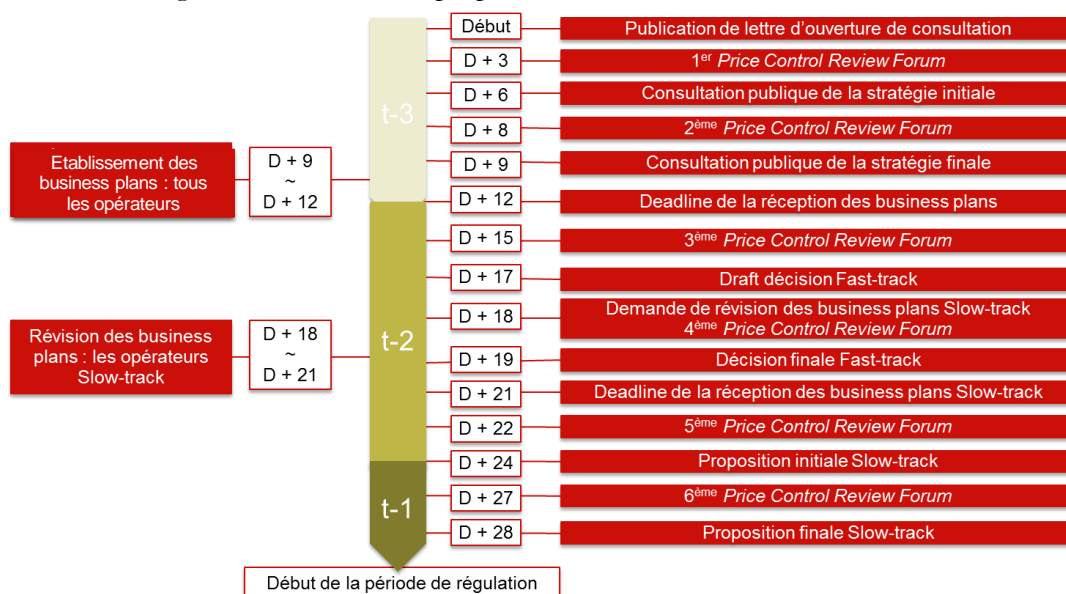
Début
Publication de lettre d'ouverture de consultation

D + 3
1$^{er}$ *Price Control Review Forum*

D + 6
Consultation publique de la stratégie initiale

D + 8
2$^{ème}$ *Price Control Review Forum*

D + 9
Consultation publique de la stratégie finale

D + 12
Deadline de la réception des business plans

D + 15
3$^{ème}$ *Price Control Review Forum*

D + 17
Draft décision Fast-track

D + 18
Demande de révision des business plans Slow-track
4$^{ème}$ *Price Control Review Forum*

D + 19
Décision finale Fast-track

D + 21
Deadline de la réception des business plans Slow-track

D + 22
5$^{ème}$ *Price Control Review Forum*

D + 24
Proposition initiale Slow-track

D + 27
6$^{ème}$ *Price Control Review Forum*

D + 28
Proposition finale Slow-track

t-3

t-2

t-1

Etablissement des business plans : tous les opérateurs

D + 9
~
D + 12

Révision des business plans : les opérateurs Slow-track

D + 18
~
D + 21

Début de la période de régulation